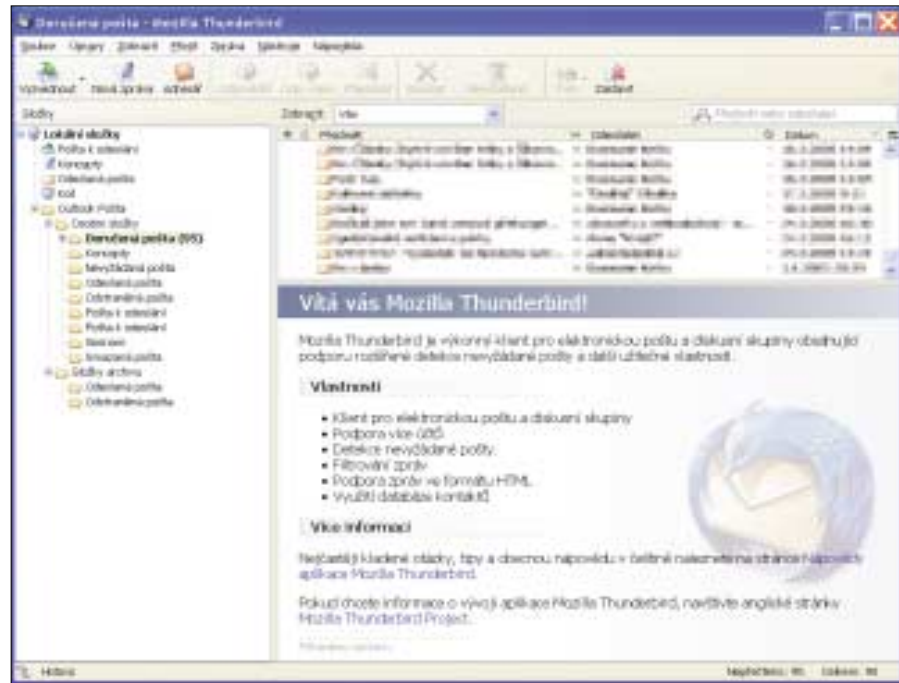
Doručená pošta - Mozilla Thunderbird

Soubor Úpravy Zobrazit Přejít Zpráva Nástroje Nápověda

Vyzvednout Nová zpráva Adresář Odpovědět Odp. všem Přeposlat Smazat Nevyžádaná Tisk Zastavit

Složky

Lokální složky
Pošta k odeslání
Koncepty
Odeslaná pošta
Koš
Outlook Pošta
Osobní složky
Doručená pošta (95)
Koncepty
Nevyžádaná pošta
Odeslaná pošta
Odstraněná pošta
Pošta k odeslání
Pošta k odeslání
Nastavení
Smazaná pošta
Složky archivu
Odeslaná pošta
Odstraněná pošta

Zobrazit: Vše

Předmět
Odesilatel
Datum

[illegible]

Vítá vás Mozilla Thunderbird!

Mozilla Thunderbird je výkonný klient pro elektronickou poštu a diskusní skupiny obsahující podporu rozšířené detekce nevyžádané pošty a další užitečné vlastnosti.

Vlastnosti

• Klient pro elektronickou poštu a diskusní skupiny
• Podpora více účtů
• Detekce nevyžádané pošty
• Filtrování zpráv
• Podpora zpráv ve formátu HTML
• Využití databáze kontaktů

Více informací

Nejčastější kladené otázky, tipy a obecnou nápovědu v češtině naleznete na stránce Nápověda aplikace Mozilla Thunderbird.

Pokud chcete informace o vývoji aplikace Mozilla Thunderbird, navštivte anglické stránky Mozilla Thunderbird Project.

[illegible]

Hotovo

Nepřečteno: 95 Celkem: 95